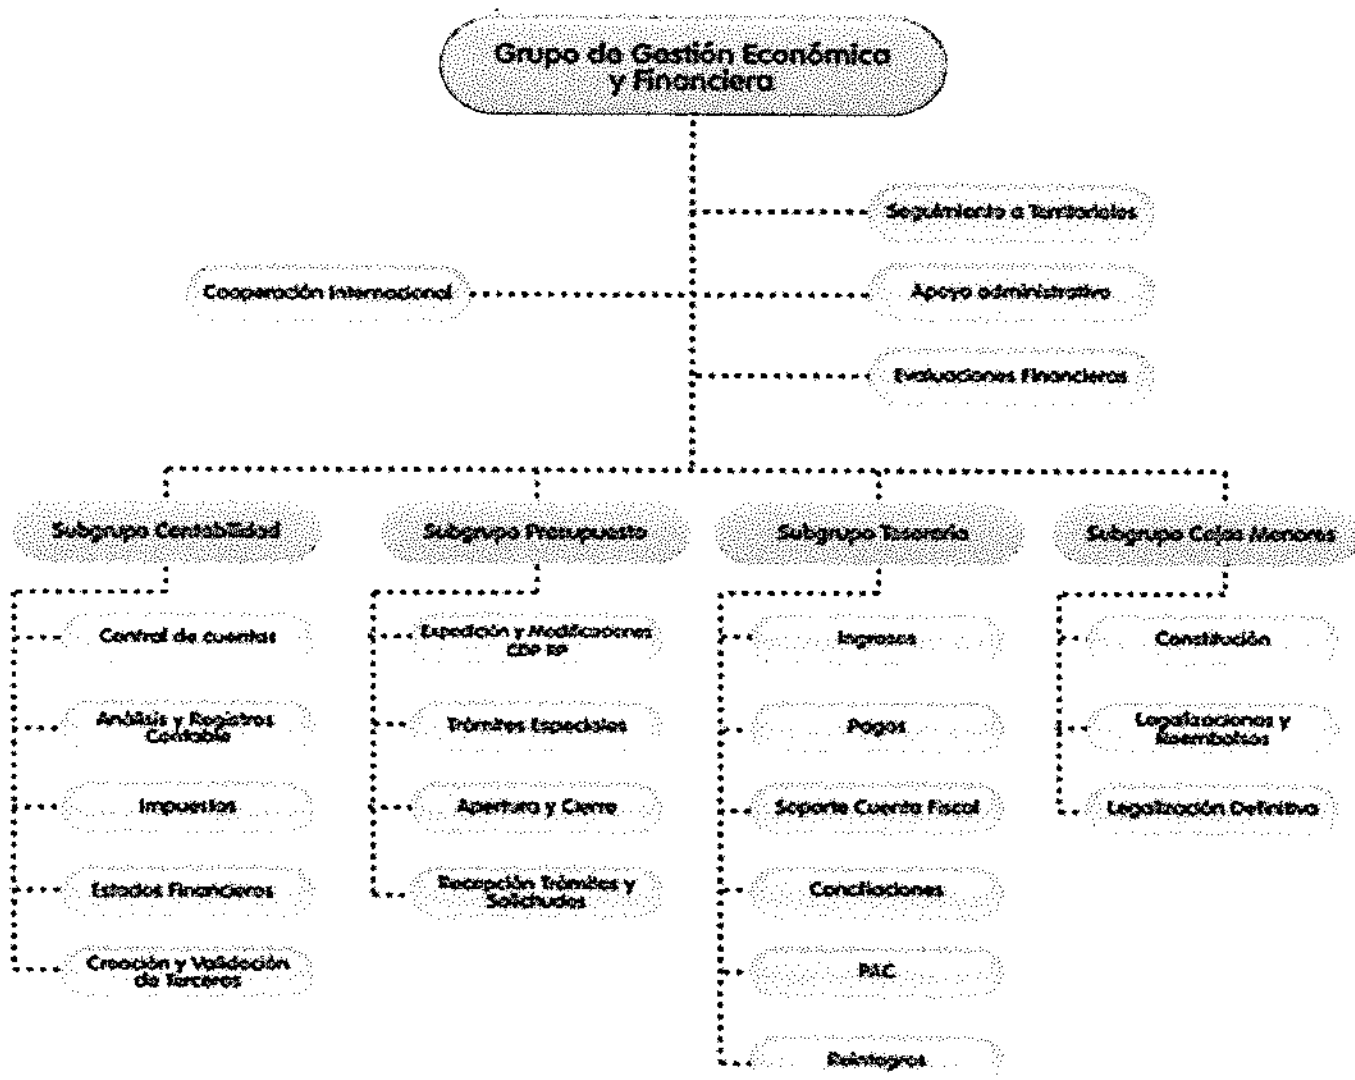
Grupo de Gestión Económica y Financiera

Seguimiento a Territoriales

Cooperación Internacional

Apoyo administrativo

Evaluaciones Financieras

Subgrupo Contabilidad

Control de cuentas

Análisis y Registros Contable

Impuestos

Estados Financieros

Creación y Validación de Terceros

Subgrupo Presupuesto

Expedición y Modificaciones CDP RP

Trámites Especiales

Apertura y Cierre

Recepción Trámites y Solicitudes

Subgrupo Tesorería

Ingresos

Pagos

Soporte Cuenta Fiscal

Conciliaciones

PAC

Reintegros

Subgrupo Cajas Menores

Constitución

Legalizaciones y Reembolsos

Legalización Definitiva